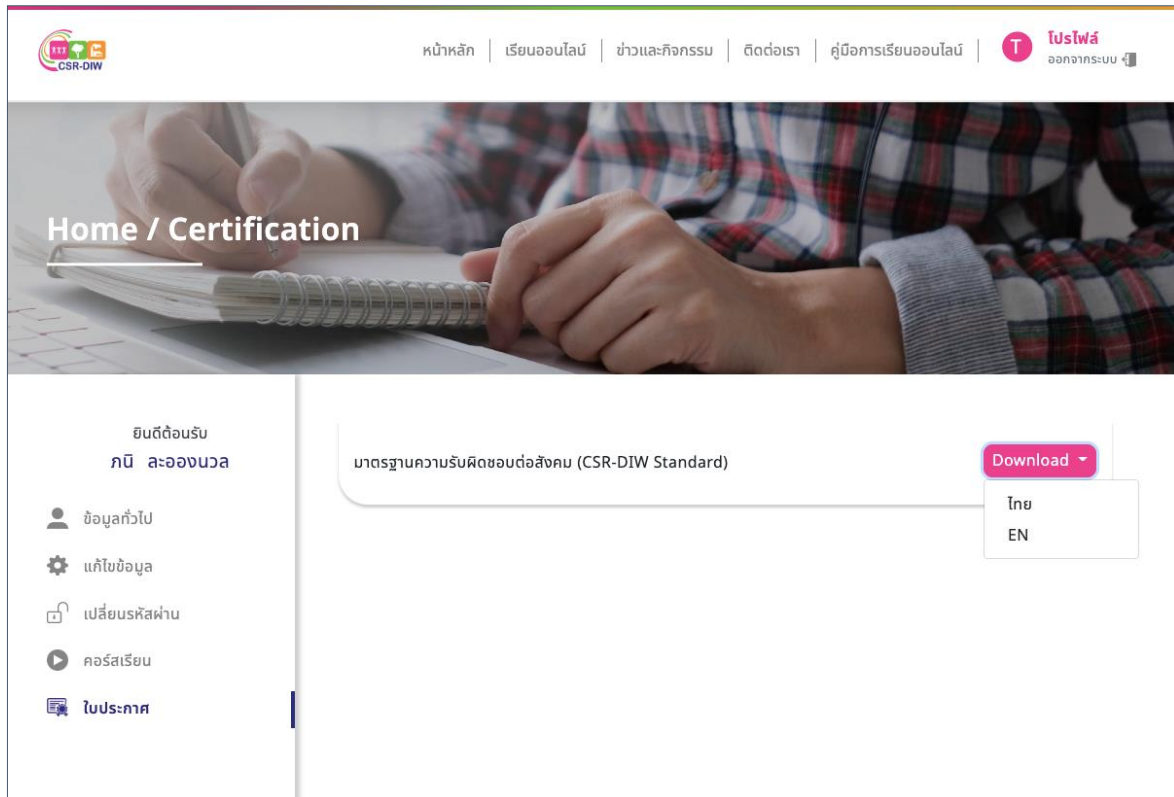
CSR-DIW

หน้าหลัก | เรียนออนไลน์ | ข่าวและกิจกรรม | ติดต่อเรา | คู่มือการเรียนออนไลน์

T โปรไฟล์
ออกจากระบบ

Home / Certification

ยินดีต้อนรับ
ภนิ ละอองนวล

ข้อมูลทั่วไป
แก้ไขข้อมูล
เปลี่ยนรหัสผ่าน
คอร์สเรียน
ใบประกาศ

มาตรฐานความรับผิดชอบต่อสังคม (CSR-DIW Standard)

Download
ไทย
EN